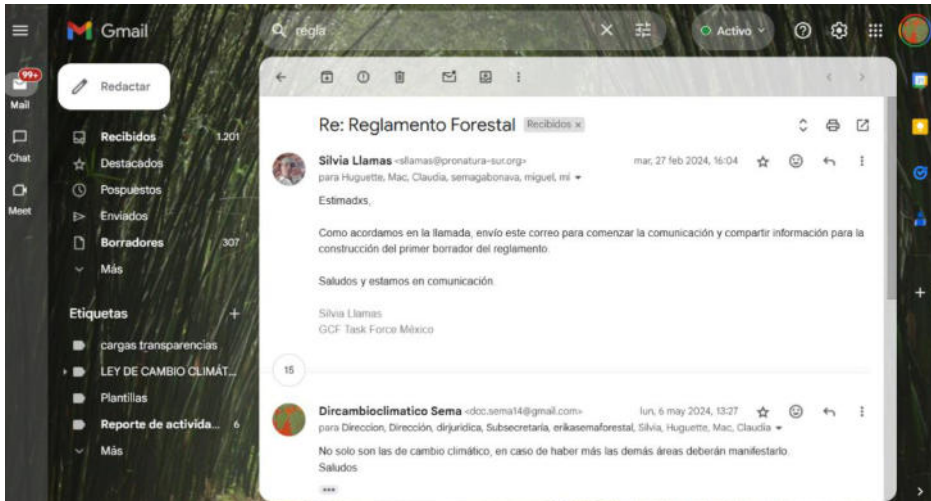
Gmail

regla

Activo

99+

Mail

Chat

Meet

Redactar

Recibidos 1.201

Destacados

Pospuestos

Enviados

Borradores 307

Más

Etiquetas +

cargas transparencias

LEY DE CAMBIO CLIMÁT...

Plantillas

Reporte de activida... 6

Más

Re: Reglamento Forestal Recibidos ×

Silvia Llamas <sllamas@pronatura-sur.org> mar, 27 feb 2024, 16:04

para Huguette, Mac, Claudia, semagabonava, miguel, mi

Estimadxs,

Como acordamos en la llamada, envío este correo para comenzar la comunicación y compartir información para la construcción del primer borrador del reglamento.

Saludos y estamos en comunicación.

Silvia Llamas
GCF Task Force México

15

Dircambioclimatico Sema <doc.sema14@gmail.com> lun, 6 may 2024, 13:27

para Direccion, Dirección, dirjuridica, Subsecretaria, erikasemaforestal, Silvia, Huguette, Mac, Claudia

No solo son las de cambio climático, en caso de haber más las demás áreas deberán manifestarlo.
Saludos

•••